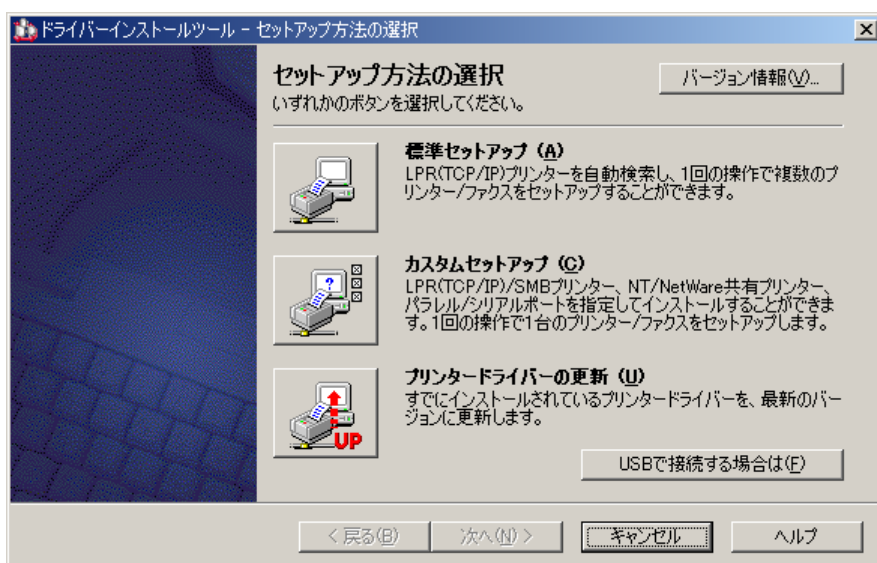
ドライバーインストールツール - セットアップ方法の選択

セットアップ方法の選択
いずれかのボタンを選択してください。

バージョン情報(V)...

標準セットアップ (A)
LPR(TCP/IP)プリンターを自動検索し、1回の操作で複数のプリンター/ファクスをセットアップすることができます。

カスタムセットアップ (C)
LPR(TCP/IP)/SMBプリンター、NT/NetWare共有プリンター、パラレル/シリアルポートを指定してインストールすることができます。1回の操作で1台のプリンター/ファクスをセットアップします。

UP

プリンタードライバーの更新 (U)
すでにインストールされているプリンタードライバーを、最新のバージョンに更新します。

USBで接続する場合は(E)

< 戻る(B)　次へ(N) >　キャンセル　ヘルプ